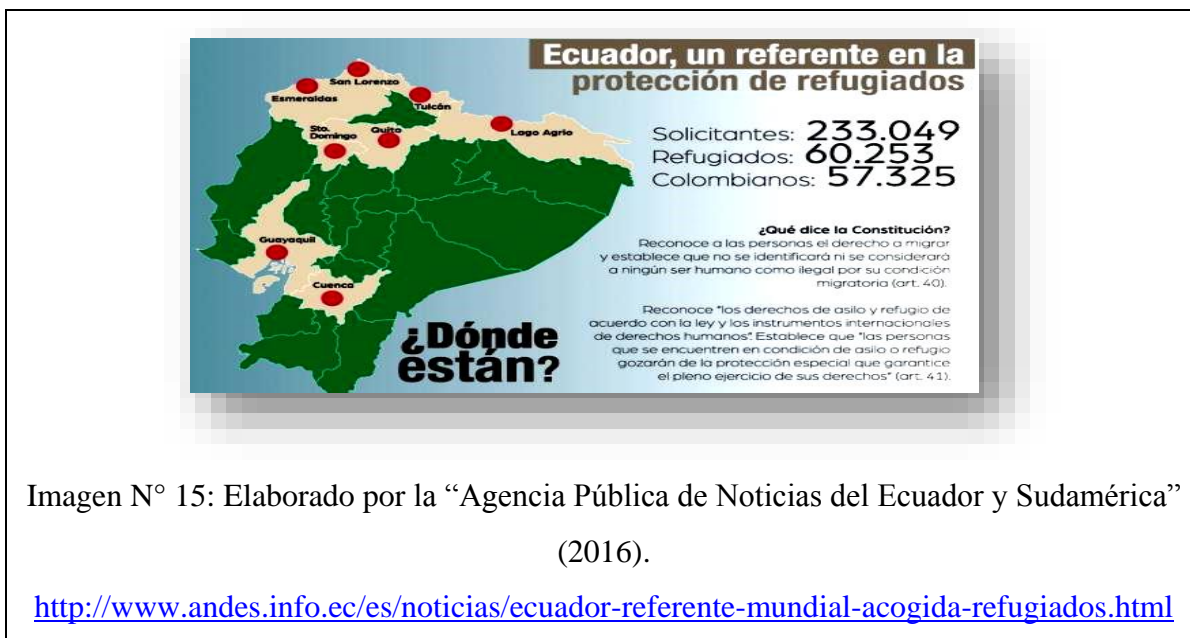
Ecuador, un referente en la protección de refugiados

San Lorenzo
Esmeraldas
Tulcán
Sto. Domingo
Quito
Lago Agrio
Guayaquil
Cuenca

Solicitantes: 233.049
Refugiados: 60.253
Colombianos: 57.325

¿Qué dice la Constitución?
Reconoce a las personas el derecho a migrar y establece que no se identificará ni se considerará a ningún ser humano como ilegal por su condición migratoria (art. 40).

Reconoce "los derechos de asilo y refugio de acuerdo con la ley y los instrumentos internacionales de derechos humanos". Establece que "las personas que se encuentren en condición de asilo o refugio gozarán de la protección especial que garantice el pleno ejercicio de sus derechos" (art. 41).

¿Dónde están?

Imagen N° 15: Elaborado por la "Agencia Pública de Noticias del Ecuador y Sudamérica" (2016).

http://www.andes.info.ec/es/noticias/ecuador-referente-mundial-acogida-refugiados.html